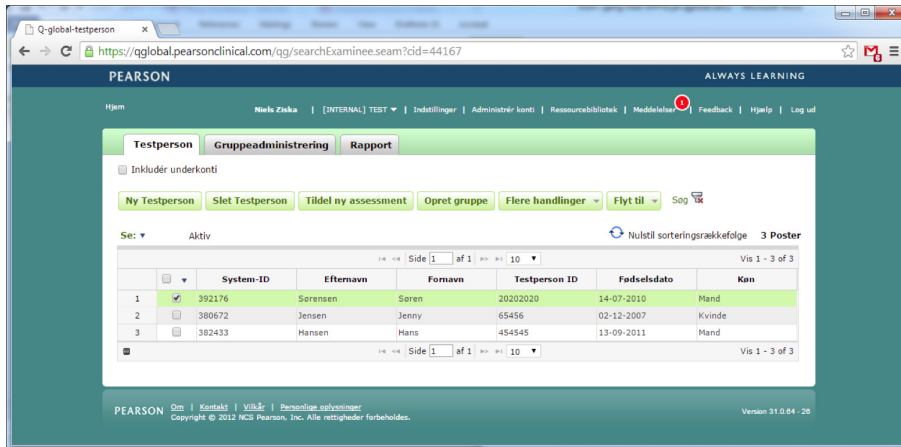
Q-global-testperson ×

https://qglobal.pearsonclinical.com/qg/searchExaminee.seam?cid=44167

PEARSON

ALWAYS LEARNING

Hjem

Niels Ziska | [INTERNAL] TEST ▾ | Indstillinger | Administrér konti | Ressourcebibliotek | Meddelelser 1 | Feedback | Hjælp | Log ud

Testperson | Gruppeadministrering | Rapport

Inkludér underkonti

Ny Testperson | Slet Testperson | Tildel ny assessment | Opret gruppe | Flere handlinger ▾ | Flyt til ▾ | Søg

Se: ▾ Aktiv

Nulstil sorteringsrækkefølge 3 Poster

Side 1 af 1 10 ▾

Vis 1 - 3 of 3

| | | System-ID | Efternavn | Fornavn | Testperson ID | Fødselsdato | Køn |
|---|---|---|---|---|---|---|---|
| 1 | ☑ | 392176 | Sørensen | Søren | 20202020 | 14-07-2010 | Mand |
| 2 | ☐ | 380672 | Jensen | Jenny | 65456 | 02-12-2007 | Kvinde |
| 3 | ☐ | 382433 | Hansen | Hans | 454545 | 13-09-2011 | Mand |

Side 1 af 1 10 ▾

Vis 1 - 3 of 3

PEARSON Om | Kontakt | Vilkår | Personlige oplysninger
Copyright © 2012 NCS Pearson, Inc. Alle rettigheder forbeholdes.

Version 31.0.64 - 26